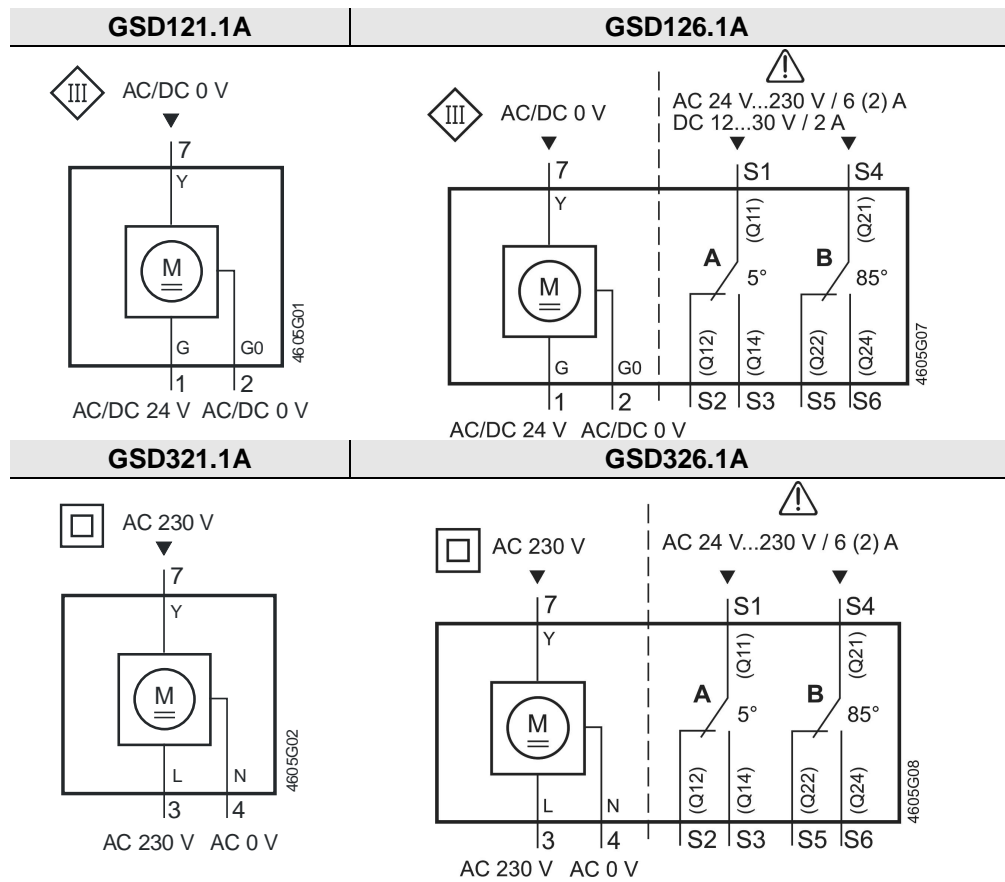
| GSD121.1A | GSD126.1A |
|---|---|

III AC/DC 0 V
7
Y
M
G G0
1 2
AC/DC 24 V AC/DC 0 V
4605G01

III AC/DC 0 V
AC 24 V...230 V / 6 (2) A
DC 12...30 V / 2 A
7 S1 S4
Y
(Q11) (Q21)
A 5° B 85°
M
(Q12) (Q14) (Q22) (Q24)
G G0
1 2 S2 S3 S5 S6
AC/DC 24 V AC/DC 0 V
4605G07

| GSD321.1A | GSD326.1A |
|---|---|

AC 230 V
7
Y
M
L N
3 4
AC 230 V AC 0 V
4605G02

AC 230 V
AC 24 V...230 V / 6 (2) A
7 S1 S4
Y
(Q11) (Q21)
A 5° B 85°
M
(Q12) (Q14) (Q22) (Q24)
L N
3 4 S2 S3 S5 S6
AC 230 V AC 0 V
4605G08